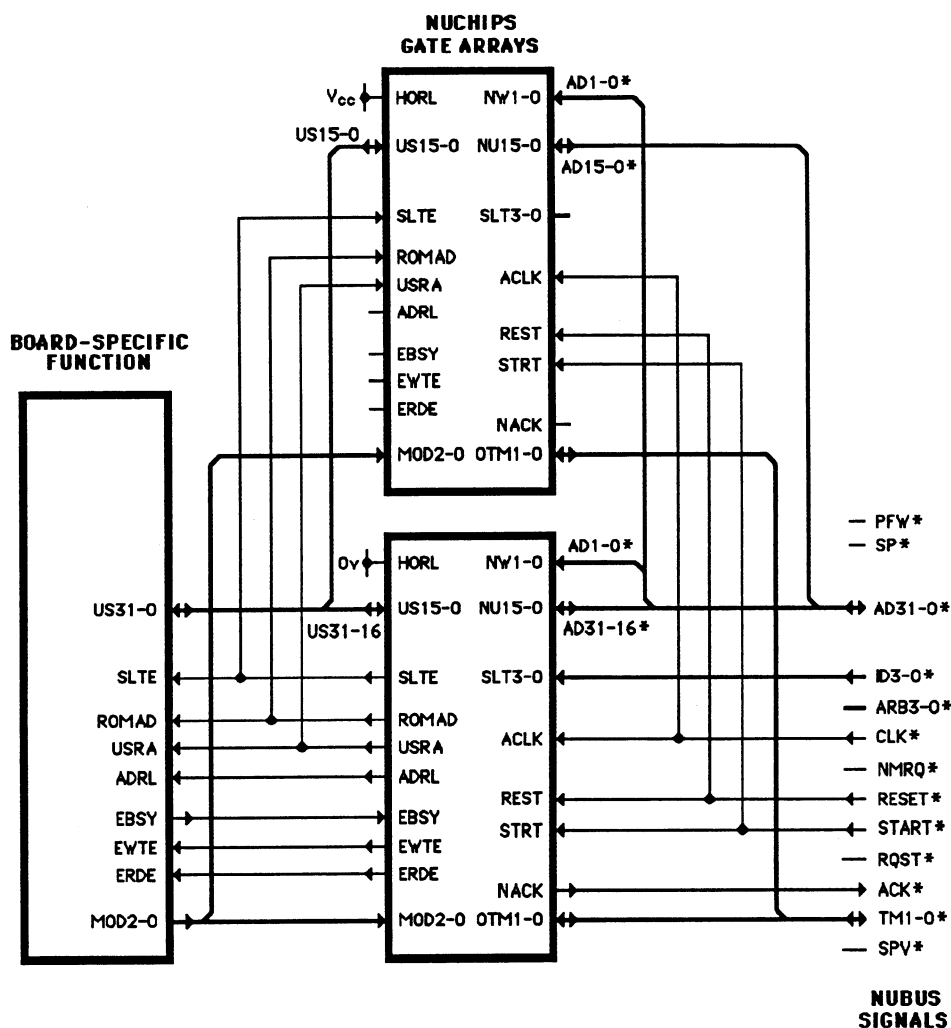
NUCHIPS
GATE ARRAYS

$V_{cc}$
HORL
NW1-0
AD1-0*
US15-0
US15-0
NU15-0
AD15-0*
SLTE
SLT3-0
ROMAD
USRA
ACLK
ADRL
REST
EBSY
STRT
EWTE
ERDE
NACK
MOD2-0
OTM1-0

BOARD-SPECIFIC
FUNCTION

US31-0
SLTE
ROMAD
USRA
ADRL
EBSY
EWTE
ERDE
MOD2-0

0v
HORL
NW1-0
AD1-0*
US15-0
NU15-0
US31-16
AD31-16*
SLTE
SLT3-0
ROMAD
USRA
ACLK
ADRL
REST
EBSY
STRT
EWTE
ERDE
NACK
MOD2-0
OTM1-0

PFW*
SP*
AD31-0*
ID3-0*
ARB3-0*
CLK*
NMRQ*
RESET*
START*
RQST*
ACK*
TM1-0*
SPV*

NUBUS
SIGNALS